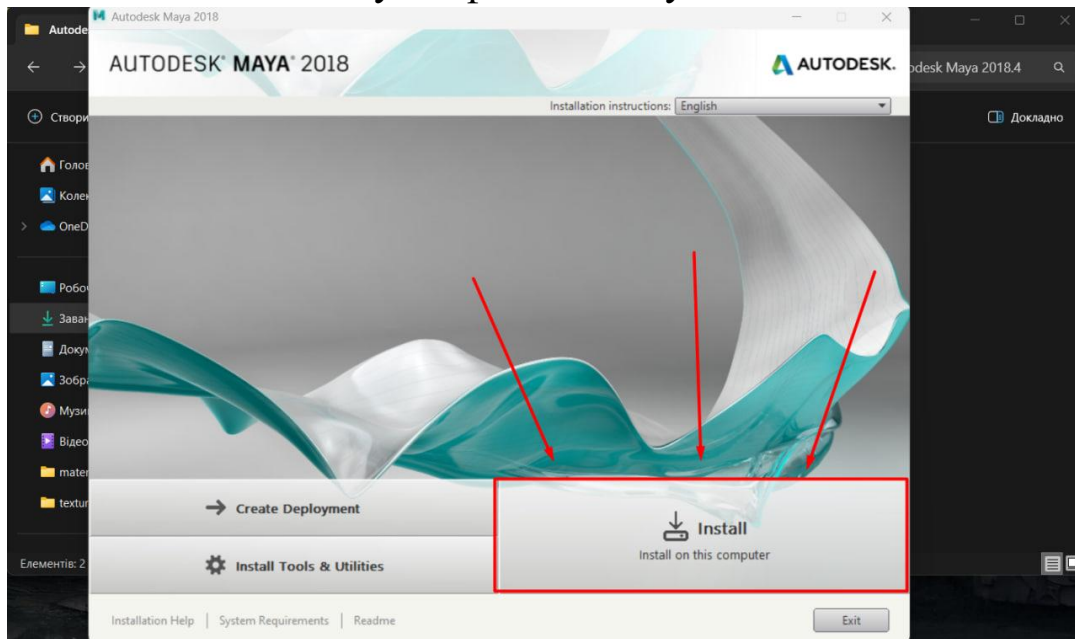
Autode
Autodesk Maya 2018
AUTODESK® MAYA® 2018
AUTODESK.
odesk Maya 2018.4
Installation instructions: English
Створи
Докладно
Голов
Колек
OneD
Робоч
Заван
Докум
Зобра
Музи
Відео
mater
textur
Елементів: 2
Create Deployment
Install Tools & Utilities
Install
Install on this computer
Installation Help | System Requirements | Readme
Exit